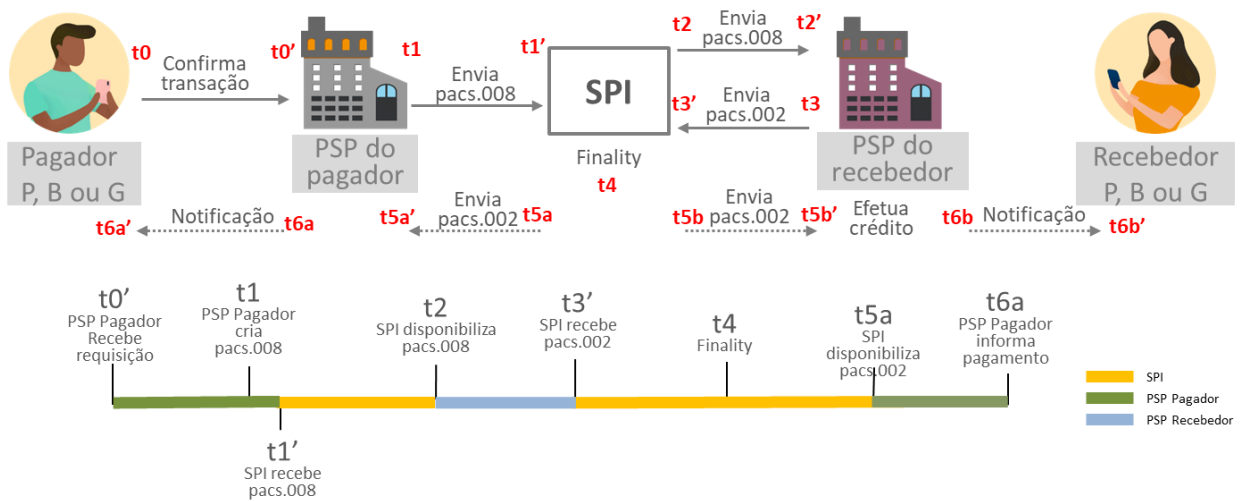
t0 Confirma transação

t0' t1

Pagador P, B ou G

PSP do pagador

Envia pacs.008

t1'

SPI

Finality t4

t2 Envia pacs.008 t2'

t3' Envia pacs.002 t3

PSP do recebedor

Recebedor P, B ou G

t6a' Notificação t6a

t5a' Envia pacs.002 t5a

t5b Envia pacs.002 t5b'

Efetua crédito

t6b Notificação t6b'

t0' PSP Pagador Recebe requisição

t1 PSP Pagador cria pacs.008

t2 SPI disponibiliza pacs.008

t3' SPI recebe pacs.002

t4 Finality

t5a SPI disponibiliza pacs.002

t6a PSP Pagador informa pagamento

t1' SPI recebe pacs.008

SPI
PSP Pagador
PSP Recebedor